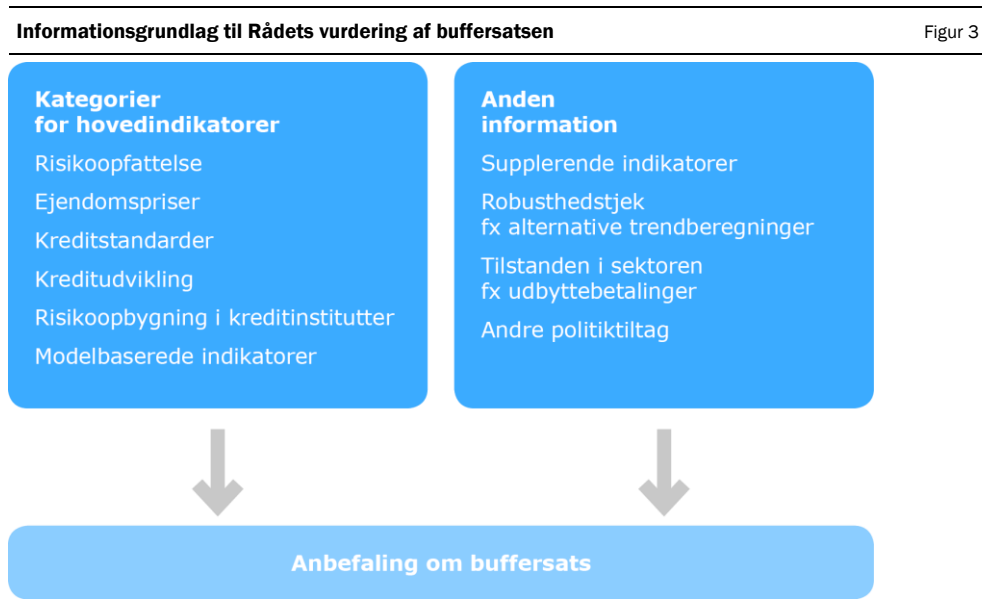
Informationsgrundlag til Rådets vurdering af buffersatsen

Figur 3

Kategorier for hovedindikatorer

Risikoopfattelse

Ejendomspriser

Kreditstandarder

Kreditudvikling

Risikoopbygning i kreditinstitutter

Modelbaserede indikatorer

Anden information

Supplerende indikatorer

Robusthedstjek
fx alternative trendberegninger

Tilstanden i sektoren
fx udbyttebetalinger

Andre politiktiltag

Anbefaling om buffersats